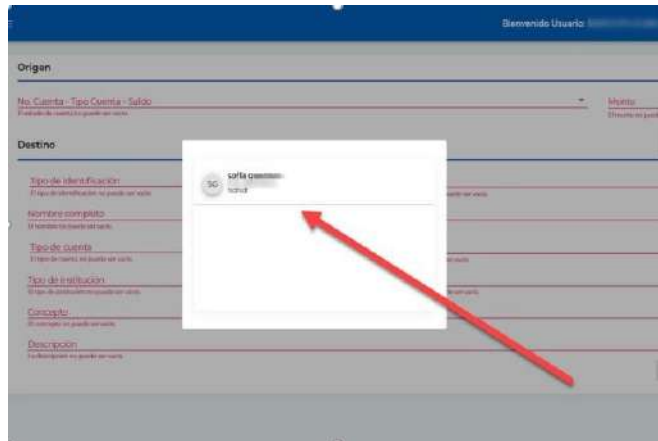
Bienvenido Usuario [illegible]

Origen

No. Cuenta - Tipo Cuenta - Saldo
El número de cuenta no puede ser vacío

Monto
El monto no puede ser vacío

Destino

Tipo de identificación
El tipo de identificación no puede ser vacío

Nombre completo
El nombre no puede ser vacío

Tipo de cuenta
El tipo de cuenta no puede ser vacío

Tipo de institución
El tipo de institución no puede ser vacío

Concepto
El concepto no puede ser vacío

Descripción
La descripción no puede ser vacío

SG sofia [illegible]
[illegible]